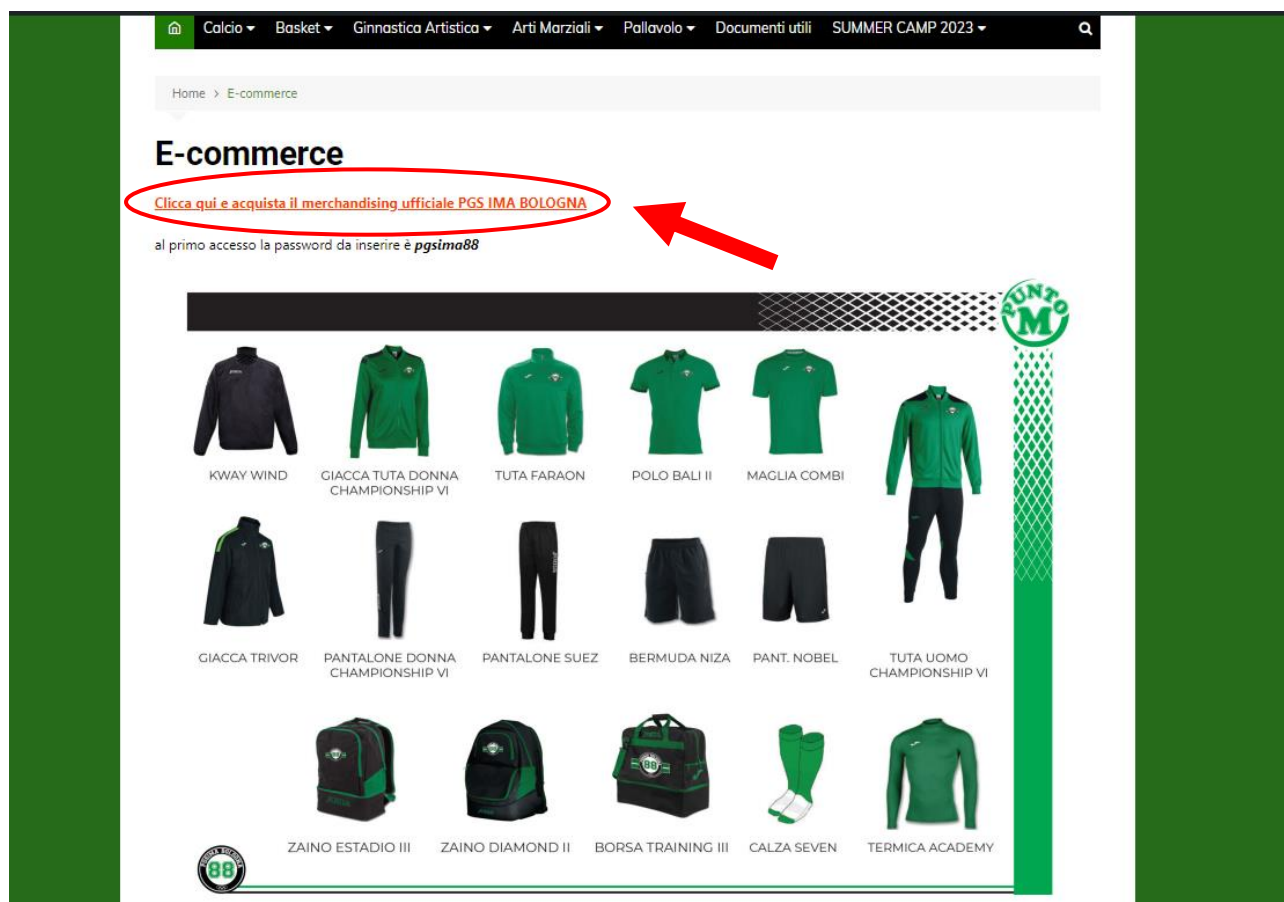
Calcio ▾ Basket ▾ Ginnastica Artistica ▾ Arti Marziali ▾ Pallavolo ▾ Documenti utili SUMMER CAMP 2023 ▾

Home › E-commerce

E-commerce

Clicca qui e acquista il merchandising ufficiale PGS IMA BOLOGNA

al primo accesso la password da inserire è pgsima88

PUNTO M

KWAY WIND

GIACCA TUTA DONNA CHAMPIONSHIP VI

TUTA FARAON

POLO BALI II

MAGLIA COMBI

GIACCA TRIVOR

PANTALONE DONNA CHAMPIONSHIP VI

PANTALONE SUEZ

BERMUDA NIZA

PANT. NOBEL

TUTA UOMO CHAMPIONSHIP VI

ZAINO ESTADIO III

ZAINO DIAMOND II

BORSA TRAINING III

CALZA SEVEN

TERMICA ACADEMY

88